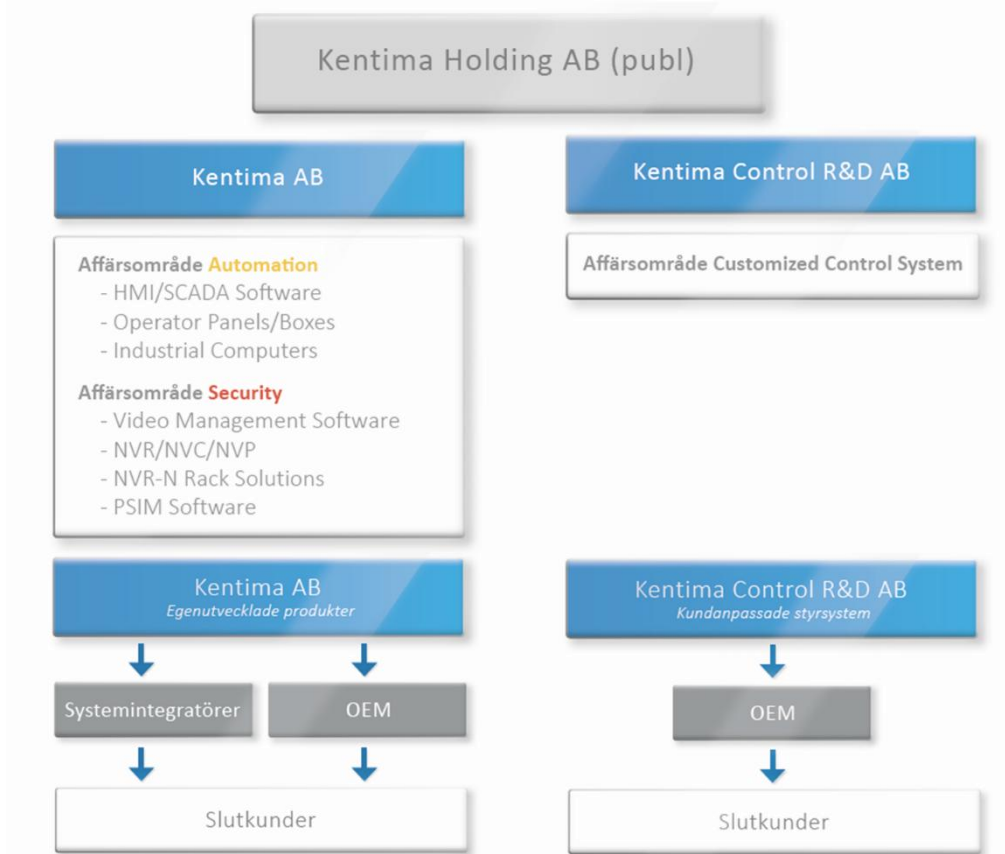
Kentima Holding AB (publ)

Kentima AB

Kentima Control R&D AB

Affärsområde Automation
- HMI/SCADA Software
- Operator Panels/Boxes
- Industrial Computers

Affärsområde Security
- Video Management Software
- NVR/NVC/NVP
- NVR-N Rack Solutions
- PSIM Software

Affärsområde Customized Control System

Kentima AB
Egenutvecklade produkter

Kentima Control R&D AB
Kundanpassade styrsystem

Systemintegratörer

OEM

OEM

Slutkunder

Slutkunder